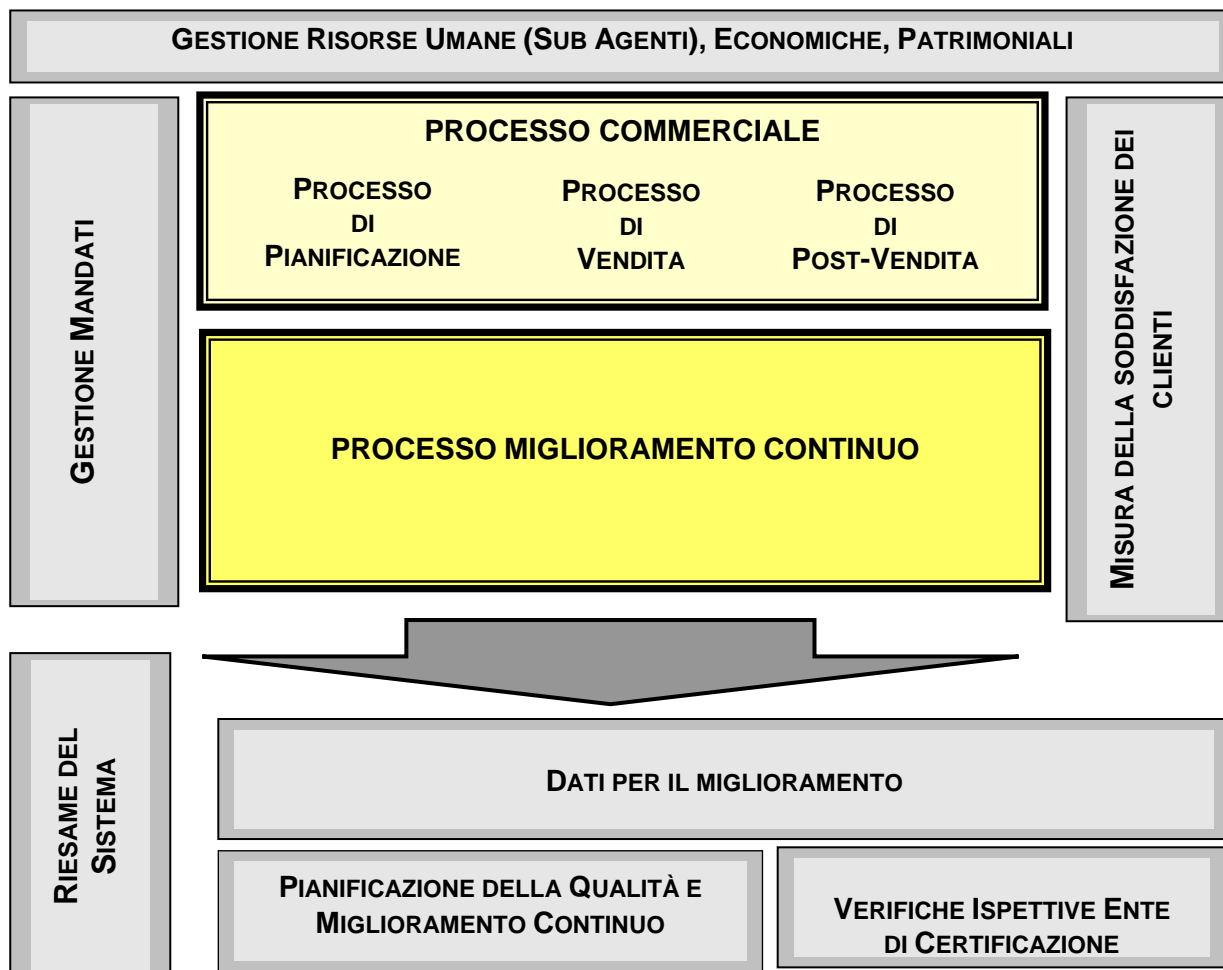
GESTIONE RISORSE UMANE (SUB AGENTI), ECONOMICHE, PATRIMONIALI

GESTIONE MANDATI

PROCESSO COMMERCIALE

PROCESSO DI PIANIFICAZIONE

PROCESSO DI VENDITA

PROCESSO DI POST-VENDITA

PROCESSO MIGLIORAMENTO CONTINUO

MISURA DELLA SODDISFAZIONE DEI CLIENTI

RIESAME DEL SISTEMA

DATI PER IL MIGLIORAMENTO

PIANIFICAZIONE DELLA QUALITÀ E MIGLIORAMENTO CONTINUO

VERIFICHE ISPETTIVE ENTE DI CERTIFICAZIONE